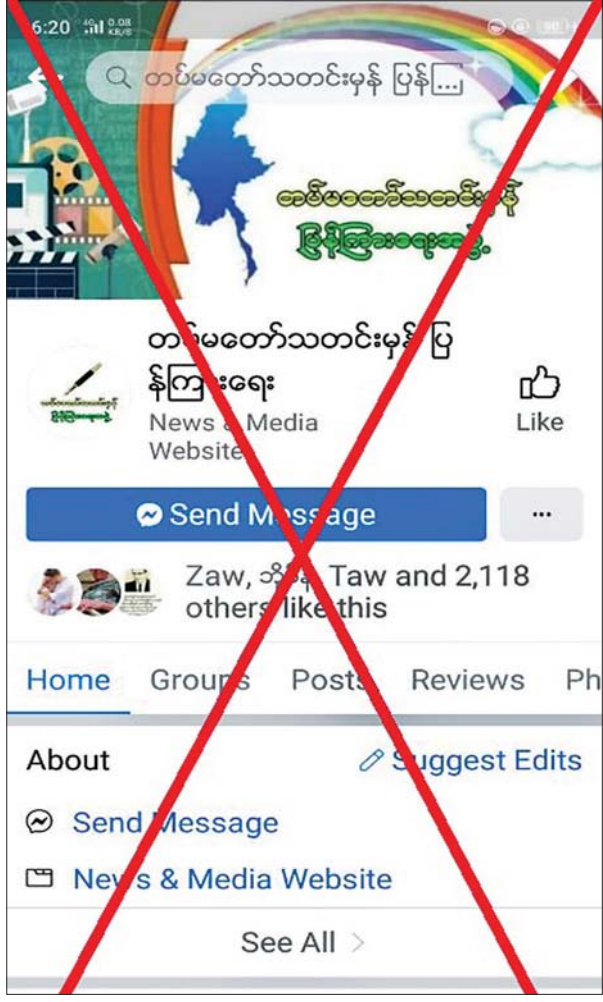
6:20 4G 0.08 KB/S 90

တပ်မတော်သတင်းမှန် ပြန်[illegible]

တပ်မတော်သတင်းမှန် ပြန်ကြားရေးအဖွဲ့

တပ်မတော်သတင်းမှန်ပြန်ကြားရေး

News & Media Website

Like

Send Message

...

Zaw, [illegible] Taw and 2,118 others like this

Home Groups Posts Reviews Ph

About

Suggest Edits

Send Message

News & Media Website

See All